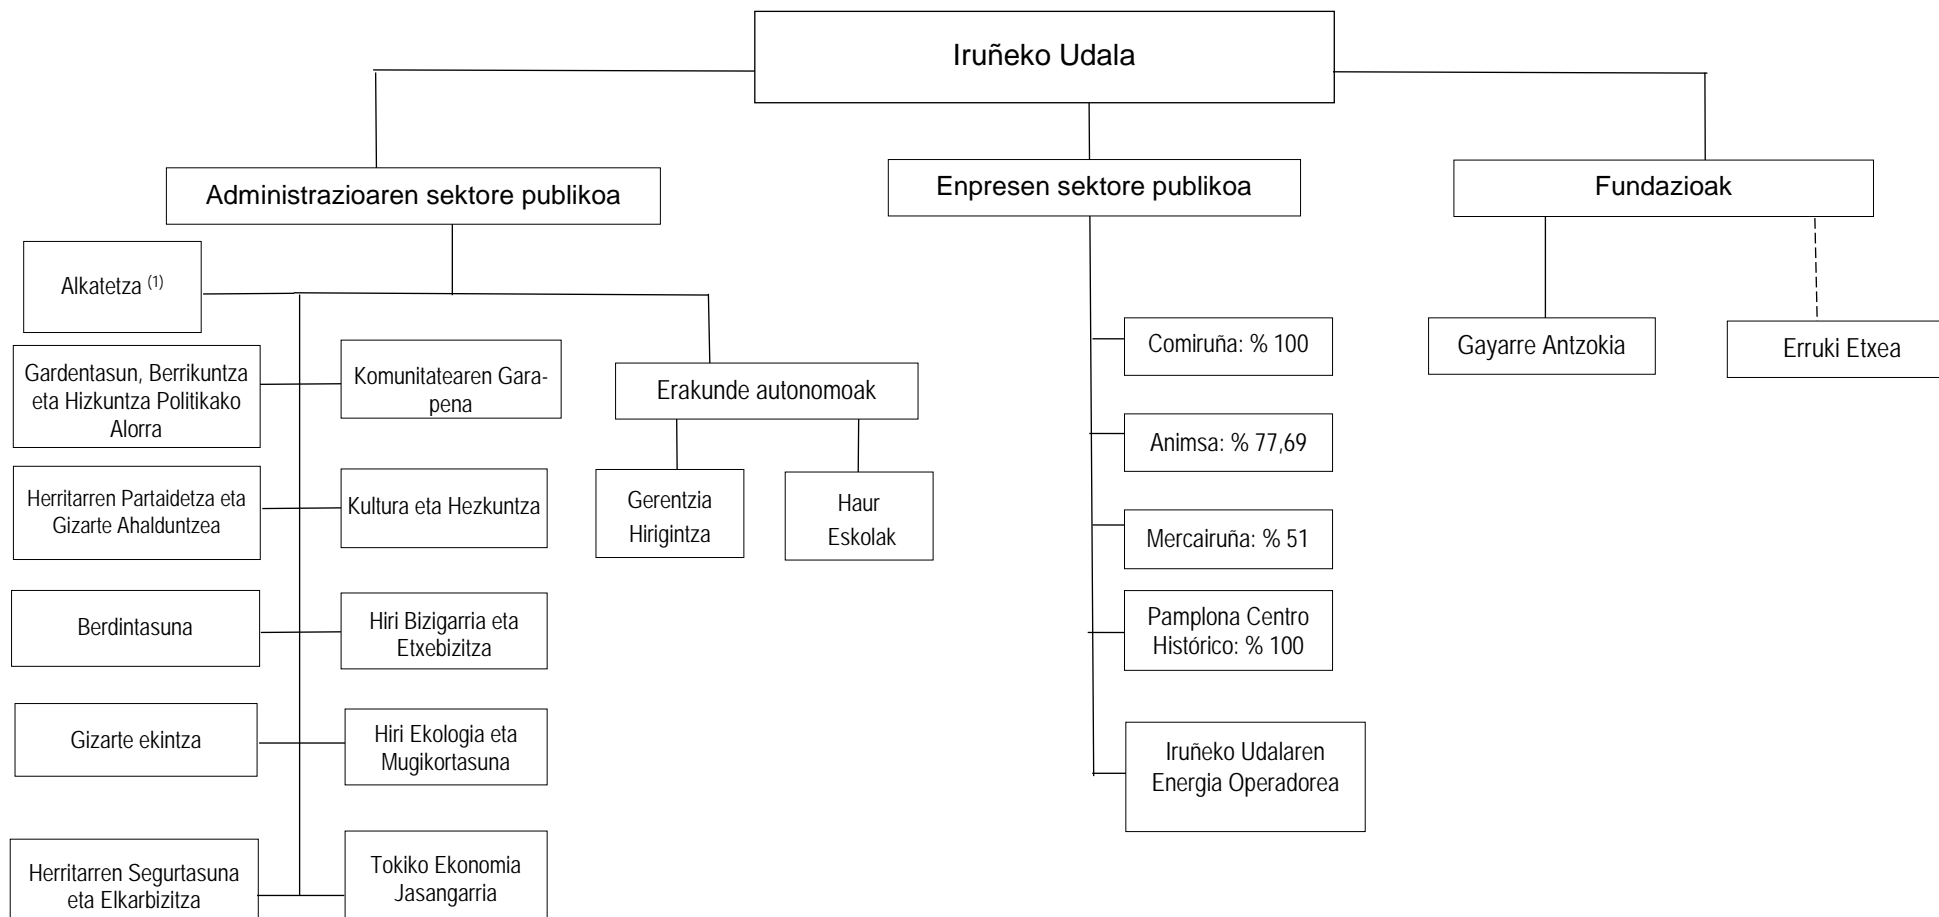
Iruñeko Udala

Administrazioaren sektore publikoa

Enpresen sektore publikoa

Fundazioak

Alkatetza $^{(1)}$

Gardentasun, Berrikuntza eta Hizkuntza Politikako Alorra

Komunitatearen Garapena

Herritarren Partaidetza eta Gizarte Ahalduntzea

Kultura eta Hezkuntza

Berdintasuna

Hiri Bizigarria eta Etxebizitza

Gizarte ekintza

Hiri Ekologia eta Mugikortasuna

Herritarren Segurtasuna eta Elkarbizitza

Tokiko Ekonomia Jasangarria

Erakunde autonomoak

Gerentzia Hirigintza

Haur Eskolak

Comiruña: % 100

Animsa: % 77,69

Mercairuña: % 51

Pamplona Centro Histórico: % 100

Iruñeko Udalaren Energia Operadorea

Gayarre Antzokia

Erruki Etxea